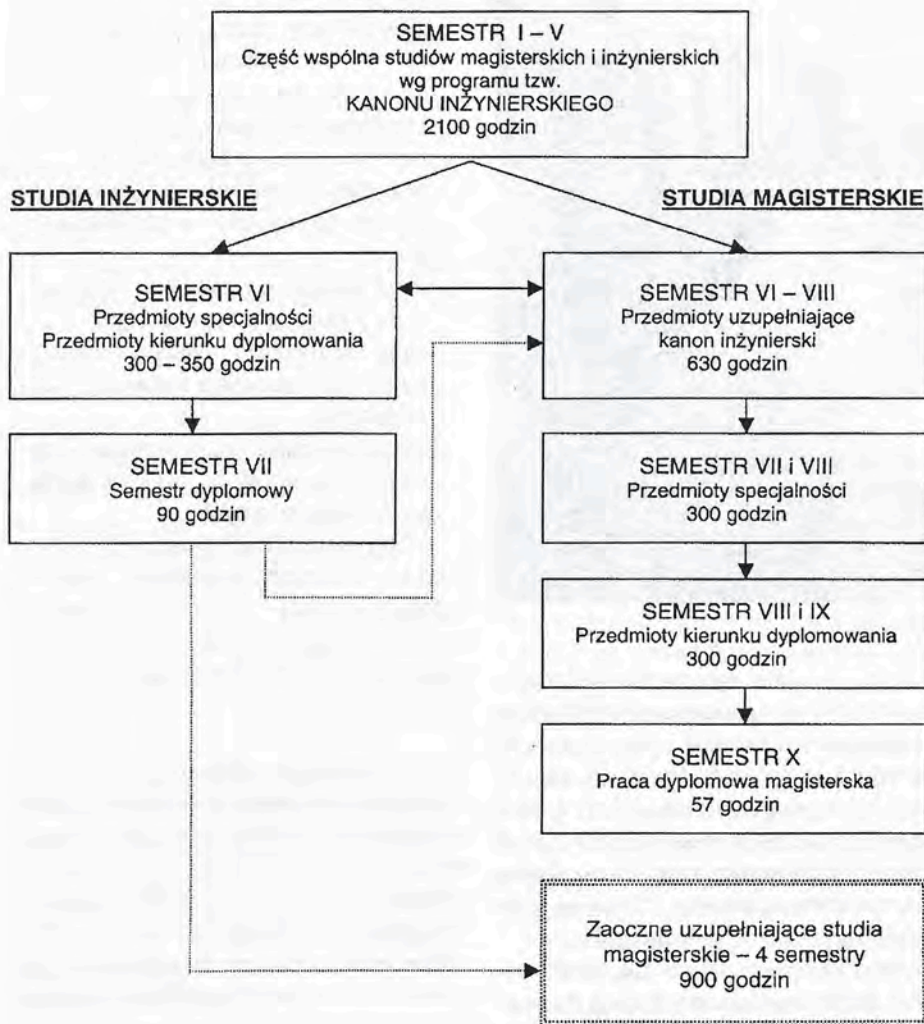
SEMESTR I – V
Część wspólna studiów magisterskich i inżynierskich wg programu tzw.
KANONU INŻYNIERSKIEGO
2100 godzin

STUDIA INŻYNIERSKIE

STUDIA MAGISTERSKIE

SEMESTR VI
Przedmioty specjalności
Przedmioty kierunku dyplomowania
300 – 350 godzin

SEMESTR VI – VIII
Przedmioty uzupełniające
kanon inżynierski
630 godzin

SEMESTR VII
Semestr dyplomowy
90 godzin

SEMESTR VII i VIII
Przedmioty specjalności
300 godzin

SEMESTR VIII i IX
Przedmioty kierunku dyplomowania
300 godzin

SEMESTR X
Praca dyplomowa magisterska
57 godzin

Zaoczne uzupełniające studia magisterskie – 4 semestry
900 godzin